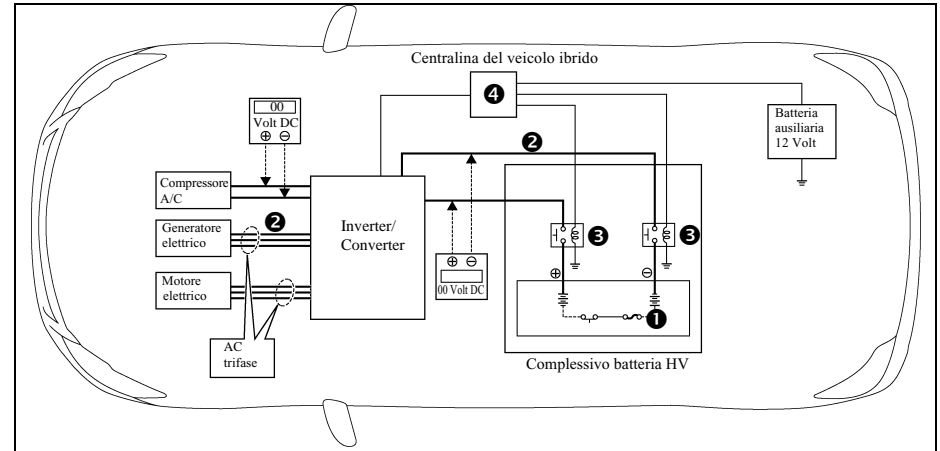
Centralina del veicolo ibrido

❹

Batteria ausiliaria 12 Volt

00
Volt DC
⊕ ⊖

❷

Compressore A/C

Generatore elettrico

❷

Inverter/ Converter

❸

❸

⊕ ⊖
00 Volt DC

⊕

⊖

Motore elettrico

❶

AC trifase

Complessivo batteria HV